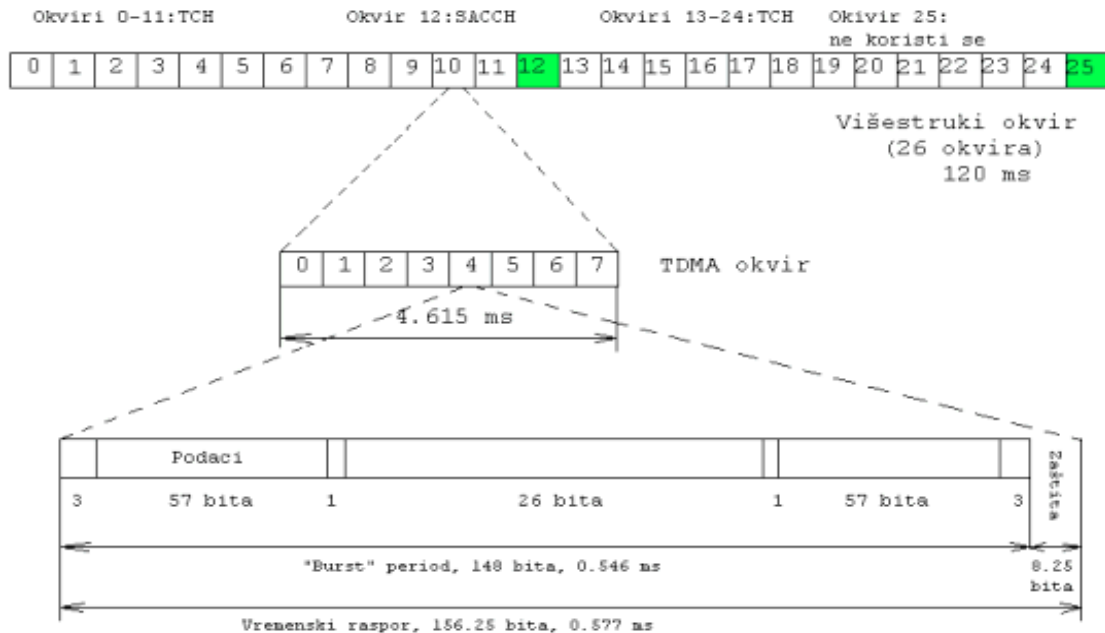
Okviri 0-11:TCH

Okvir 12:SACCH

Okviri 13-24:TCH

Okivir 25: ne koristi se

| 0 | 1 | 2 | 3 | 4 | 5 | 6 | 7 | 8 | 9 | 10 | 11 | 12 | 13 | 14 | 15 | 16 | 17 | 18 | 19 | 20 | 21 | 22 | 23 | 24 | 25 |
|---|---|---|---|---|---|---|---|---|---|---|---|---|---|---|---|---|---|---|---|---|---|---|---|---|---|

Višestruki okvir (26 okvira) 120 ms

| 0 | 1 | 2 | 3 | 4 | 5 | 6 | 7 |
|---|---|---|---|---|---|---|---|

TDMA okvir

4.615 ms

Podaci

3

57 bita

1

26 bita

1

57 bita

3

Zaštita

"Burst" period, 148 bita, 0.546 ms

8.25 bita

Vremenski raspor, 156.25 bita, 0.577 ms